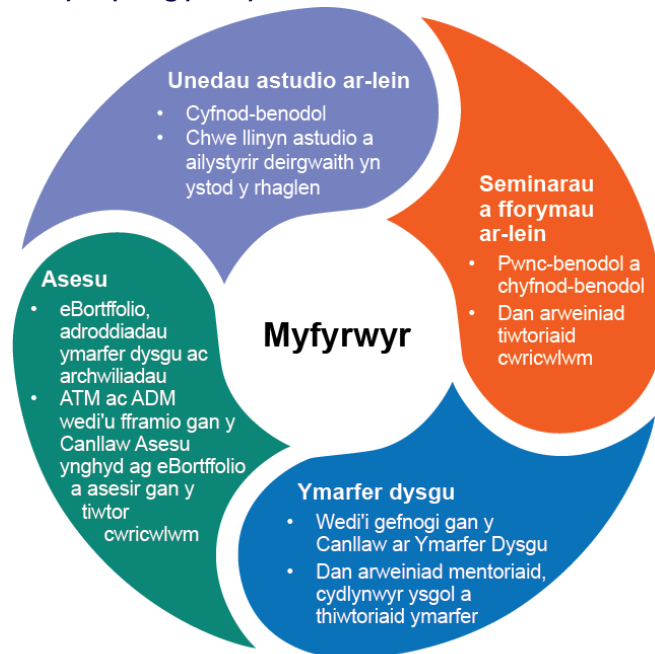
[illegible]

Unedau astudio ar-lein
• Cyfnod-benodol
• Chwe llinyn astudio a ailystyrir deirgwaith yn ystod y rhaglen

Seminarau a fforymau ar-lein
• Pwnc-benodol a chyfnod-benodol
• Dan arweiniad tiwtoriaid cwricwlwm

Asesu
• eBortffolio, adroddiadau ymarfer dysgu ac archwiliadau
• ATM ac ADM wedi'u fframio gan y Canllaw Asesu ynghyd ag eBortffolio a asesir gan y tiwtor cwricwlwm

Myfyrwyr

Ymarfer dysgu
• Wedi'i gefnogi gan y Canllaw ar Ymarfer Dysgu
• Dan arweiniad mentoriaid, cydlynwyr ysgol a thiwtoriaid ymarfer